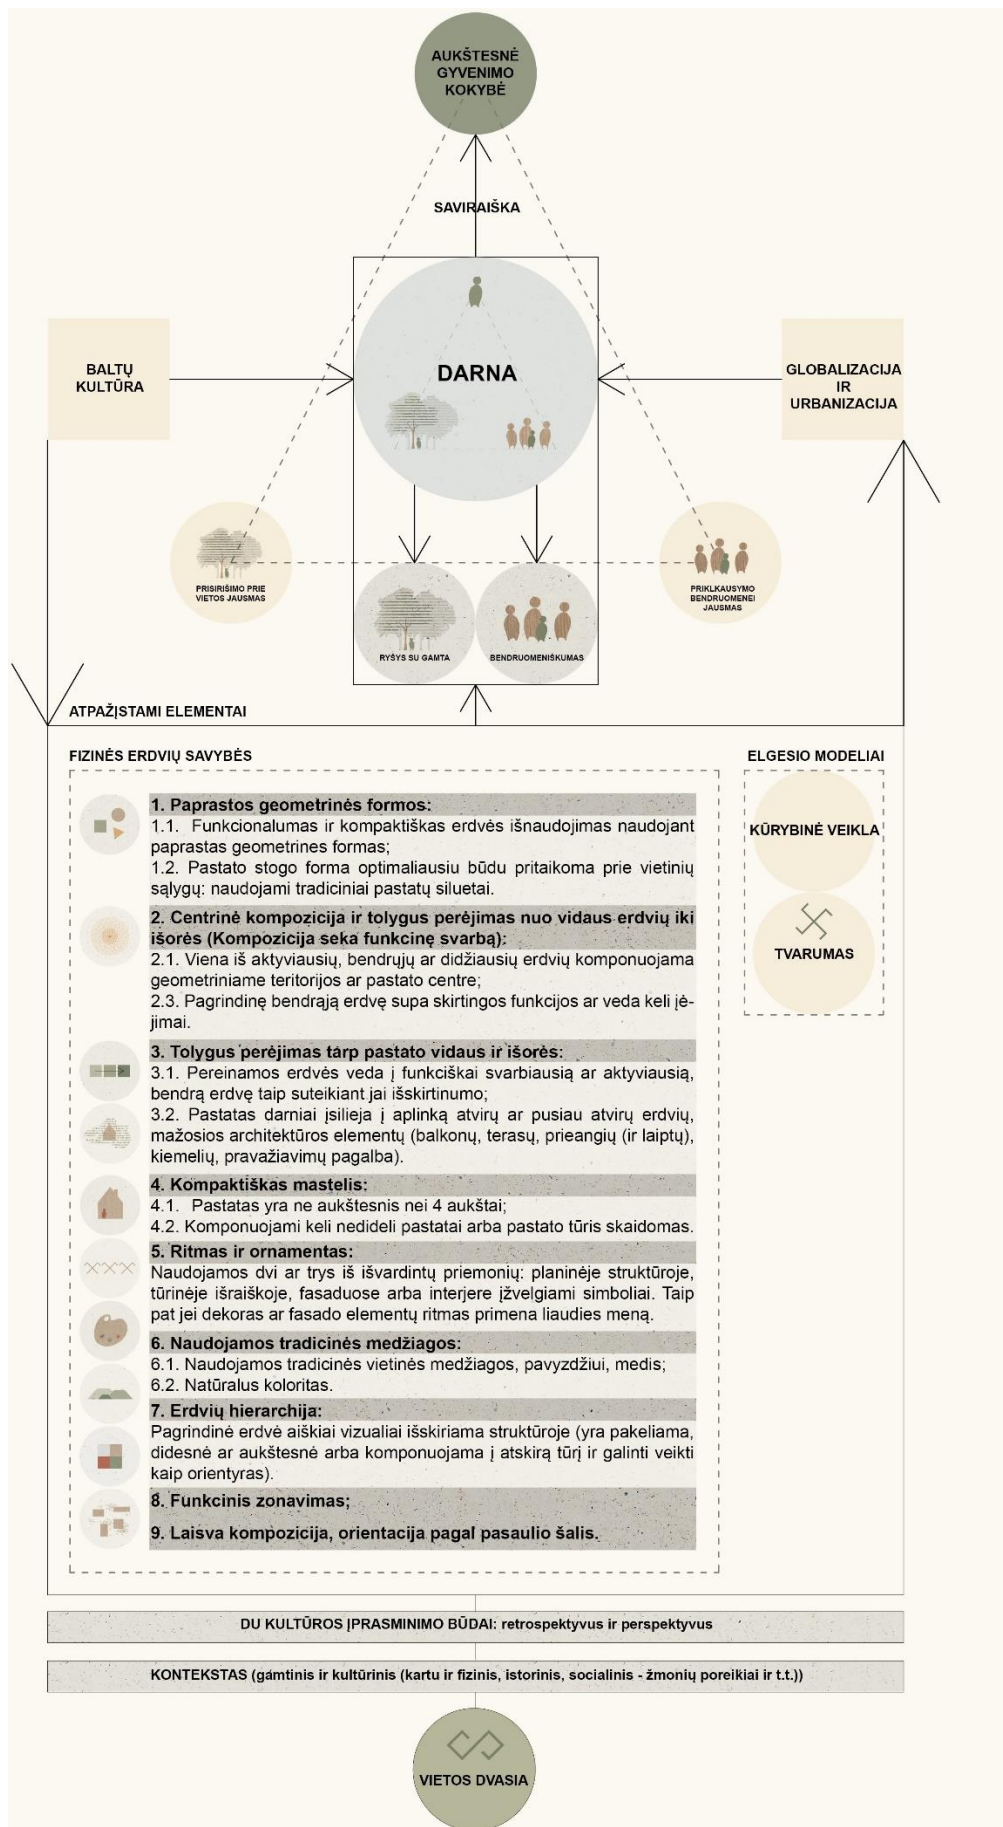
AUKŠTESNĖ GYVENIMO KOKYBĖ

SAVIRAIŠKA

BALTŲ KULTŪRA

DARNA

GLOBALIZACIJA IR URBANIZACIJA

PRISIRIŠIMO PRIE VIETOS JAUSMAS

RYŠYS SU GAMTA

BENDRUOMENIŠKUMAS

PRIKLAUSYMO BENDRUOMENEI JAUSMAS

ATPAŽĮSTAMI ELEMENTAI

FIZINĖS ERDVIŲ SAVYBĖS

1. Paprastos geometrinės formos:
1.1. Funkcionalumas ir kompaktiškas erdvės išnaudojimas naudojant paprastas geometrines formas;
1.2. Pastato stogo forma optimaliausiu būdu pritaikoma prie vietinių sąlygų: naudojami tradiciniai pastatų siluetai.

2. Centrinė kompozicija ir tolygus perėjimas nuo vidaus erdvių iki išorės (Kompozicija seka funkcinę svarbą):
2.1. Viena iš aktyviausių, bendrųjų ar didžiausių erdvių komponuojama geometriniame teritorijos ar pastato centre;
2.3. Pagrindinę bendrąją erdvę supa skirtingos funkcijos ar veda keli įėjimai.

3. Tolygus perėjimas tarp pastato vidaus ir išorės:
3.1. Pereinamos erdvės veda į funkciškai svarbiausią ar aktyviausią, bendrą erdvę taip suteikiant jai išskirtinumo;
3.2. Pastatas darniai įsilieja į aplinką atvirų ar pusiau atvirų erdvių, mažosios architektūros elementų (balkonų, terasų, prieangių (ir laiptų), kiemelių, pravažiavimų pagalba).

4. Kompaktiškas mastelis:
4.1. Pastatas yra ne aukštesnis nei 4 aukštai;
4.2. Komponuojami keli nedideli pastatai arba pastato tūris skaidomas.

5. Ritmas ir ornamentas:
Naudojamos dvi ar trys iš išvardintų priemonių: planinėje struktūroje, tūrinėje išraiškoje, fasaduose arba interjere įžvelgiami simboliai. Taip pat jei dekoras ar fasado elementų ritmas primena liaudies meną.

6. Naudojamos tradicinės medžiagos:
6.1. Naudojamos tradicinės vietinės medžiagos, pavyzdžiui, medis;
6.2. Natūralus koloritas.

7. Erdvių hierarchija:
Pagrindinė erdvė aiškiai vizualiai išskiriama struktūroje (yra pakeliama, didesnė ar aukštesnė arba komponuojama į atskirą tūrį ir galinti veikti kaip orientyras).

8. Funkcinis zonavimas;

9. Laisva kompozicija, orientacija pagal pasaulio šalis.

ELGESIO MODELIAI

KŪRYBINĖ VEIKLA

TVARUMAS

DU KULTŪROS ĮPRASMINIMO BŪDAI: retrospektyvus ir perspektyvus

KONTEKSTAS (gamtinis ir kultūrinis (kartu ir fizinis, istorinis, socialinis - žmonių poreikiai ir t.t.))

VIETOS DVASIA